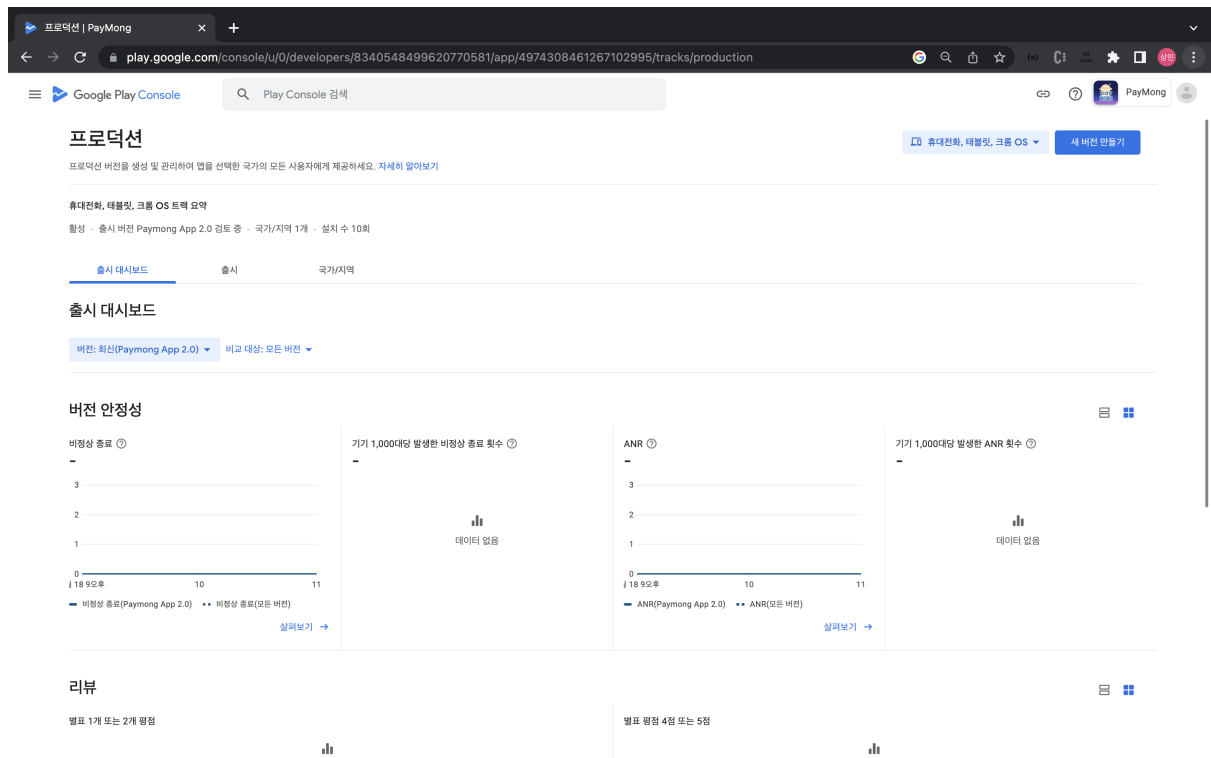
프로덕션 | PayMong ×
+

play.google.com/console/u/0/developers/8340548499620770581/app/4974308461267102995/tracks/production

Google Play Console
Play Console 검색
PayMong

프로덕션
프로덕션 버전을 생성 및 관리하여 앱을 선택한 국가의 모든 사용자에게 제공하세요. 자세히 알아보기

휴대전화, 태블릿, 크롬 OS
새 버전 만들기

휴대전화, 태블릿, 크롬 OS 트랙 요약
활성 · 출시 버전 Paymong App 2.0 검토 중 · 국가/지역 1개 · 설치 수 10회

출시 대시보드
출시
국가/지역

출시 대시보드

버전: 최신(Paymong App 2.0)
비교 대상: 모든 버전

버전 안정성

비정상 종료
-
3
2
1
0
18 9오후
10
11
비정상 종료(Paymong App 2.0)
비정상 종료(모든 버전)
살펴보기 →

기기 1,000대당 발생한 비정상 종료 횟수
-
데이터 없음

ANR
-
3
2
1
0
18 9오후
10
11
ANR(Paymong App 2.0)
ANR(모든 버전)
살펴보기 →

기기 1,000대당 발생한 ANR 횟수
-
데이터 없음

리뷰

별표 1개 또는 2개 평점
별표 평점 4점 또는 5점